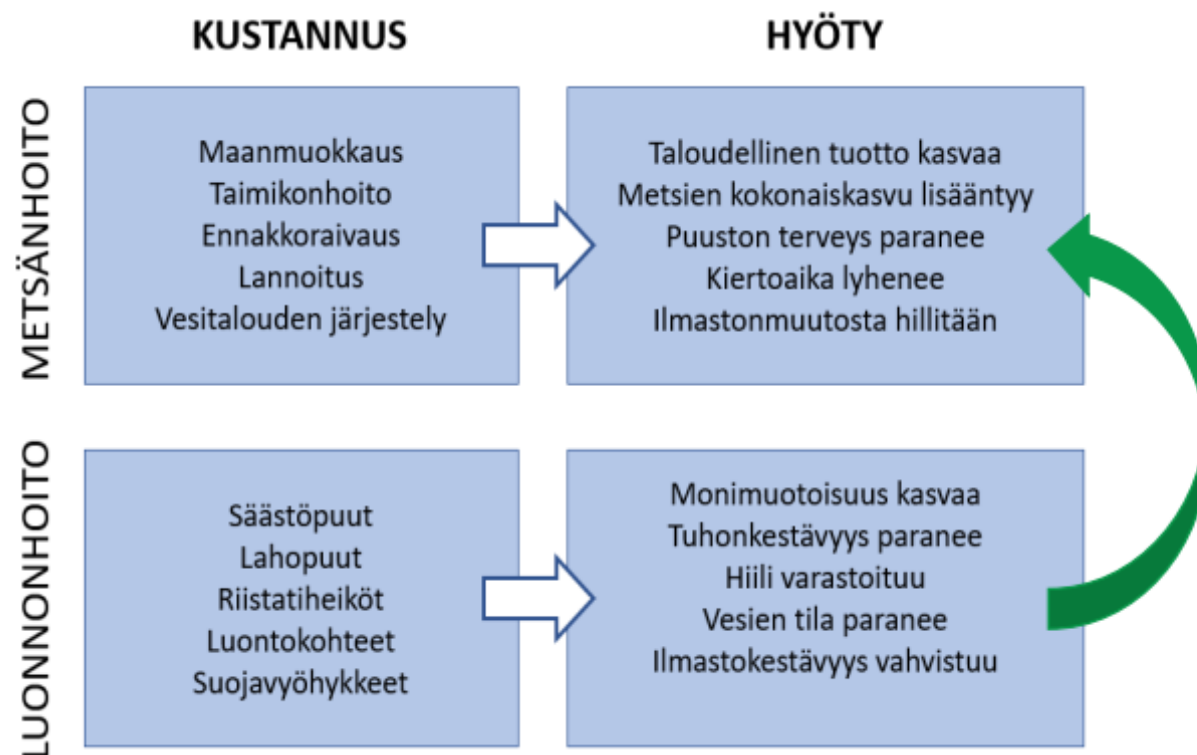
KUSTANNUS

HYÖTY

METSÄNHOITO

Maanmuokkaus
Taimikonhoito
Ennakkoraivaus
Lannoitus
Vesitalouden järjestely

Taloudellinen tuotto kasvaa
Metsien kokonaiskasvu lisääntyy
Puuston terveys paranee
Kiertoaika lyhenee
Ilmastonmuutosta hillitään

LUONNONHOITO

Säästöpuut
Lahopuut
Riistatiheiköt
Luontokohteet
Suojavyöhykkeet

Monimuotoisuus kasvaa
Tuhonkestävyys paranee
Hiili varastoituu
Vesien tila paranee
Ilmastokestävyys vahvistuu